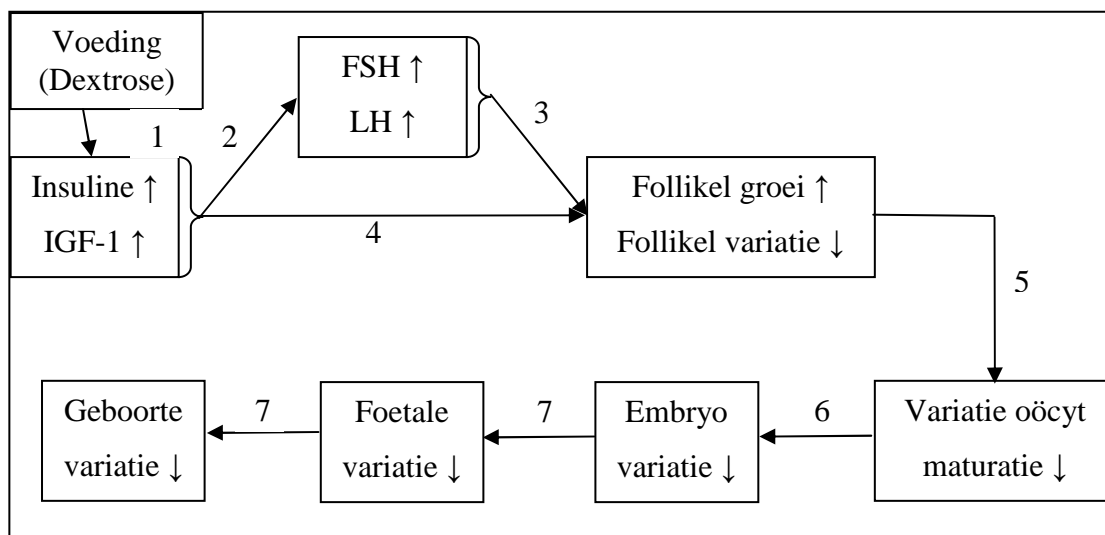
Voeding (Dextrose)

1

Insuline ↑
IGF-1 ↑

2

FSH ↑
LH ↑

3

4

Follikel groei ↑
Follikel variatie ↓

5

Variatie oöcyt maturatie ↓

6

Embryo variatie ↓

7

Foetale variatie ↓

7

Geboorte variatie ↓